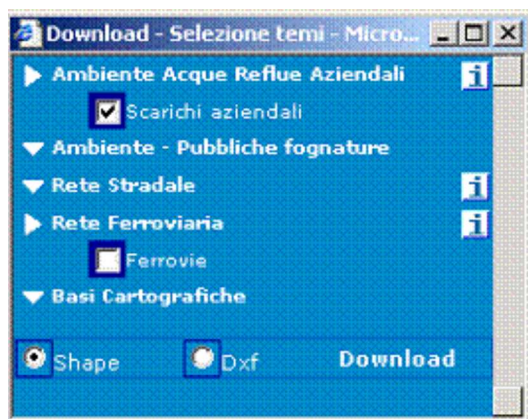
Download - Selezione temi - Micro...

Ambiente Acque Reflue Aziendali

i

Scarichi aziendali

Ambiente - Pubbliche fognature

Rete Stradale

i

Rete Ferroviaria

i

Ferrovie

Basi Cartografiche

Shape

Dxf

Download